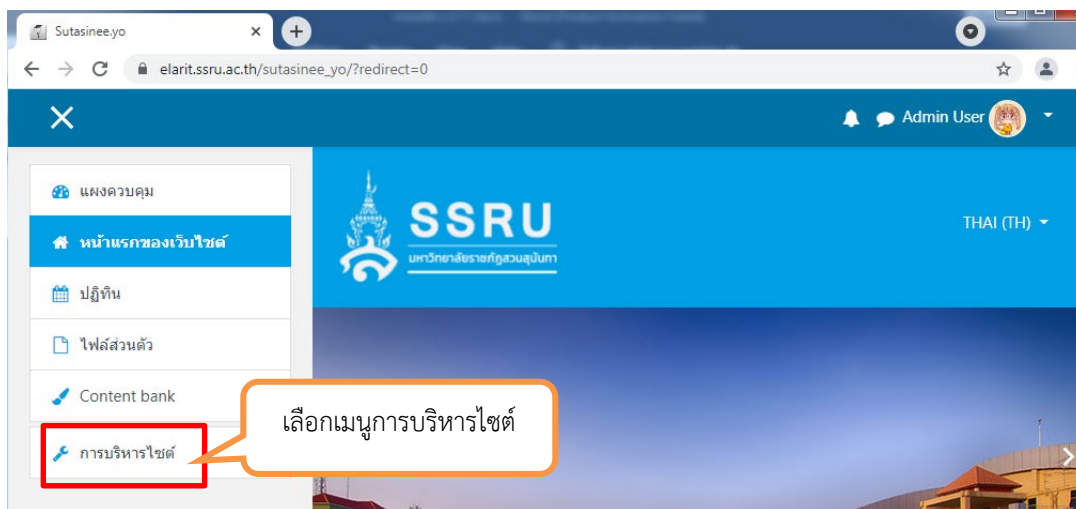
Sutasinee.yo
elarit.ssru.ac.th/sutasinee_yo/?redirect=0
Admin User
แผงควบคุม
หน้าแรกของเว็บไซต์
ปฏิทิน
ไฟล์ส่วนตัว
Content bank
การบริหารไซต์
SSRU
มหาวิทยาลัยราชภัฏสวนสุนันทา
THAI (TH)
เลือกเมนูการบริหารไซต์